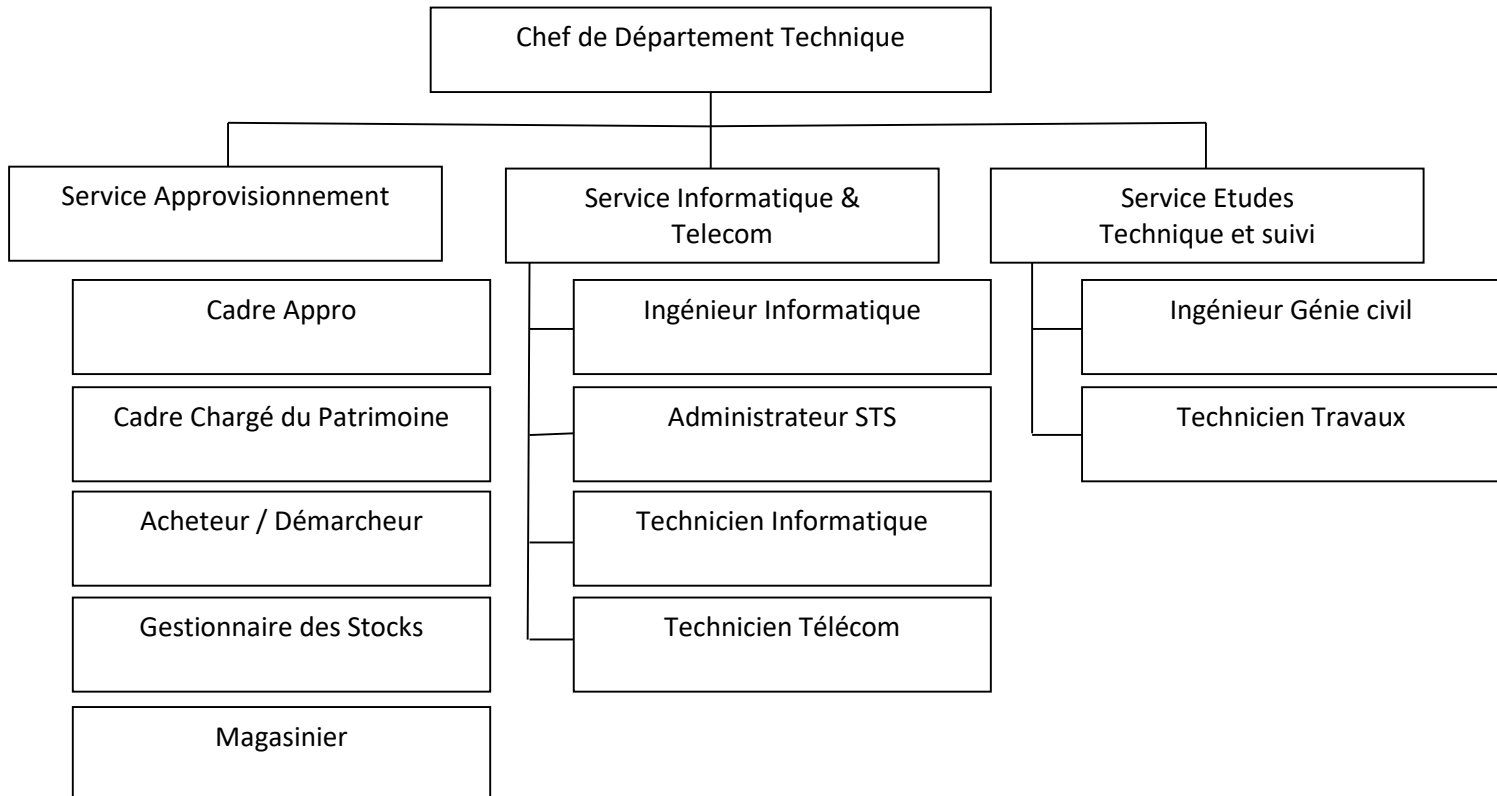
Chef de Département Technique

Service Approvisionnement

Cadre Appro

Cadre Chargé du Patrimoine

Acheteur / Démarcheur

Gestionnaire des Stocks

Magasinier

Service Informatique & Telecom

Ingénieur Informatique

Administrateur STS

Technicien Informatique

Technicien Télécom

Service Etudes Technique et suivi

Ingénieur Génie civil

Technicien Travaux